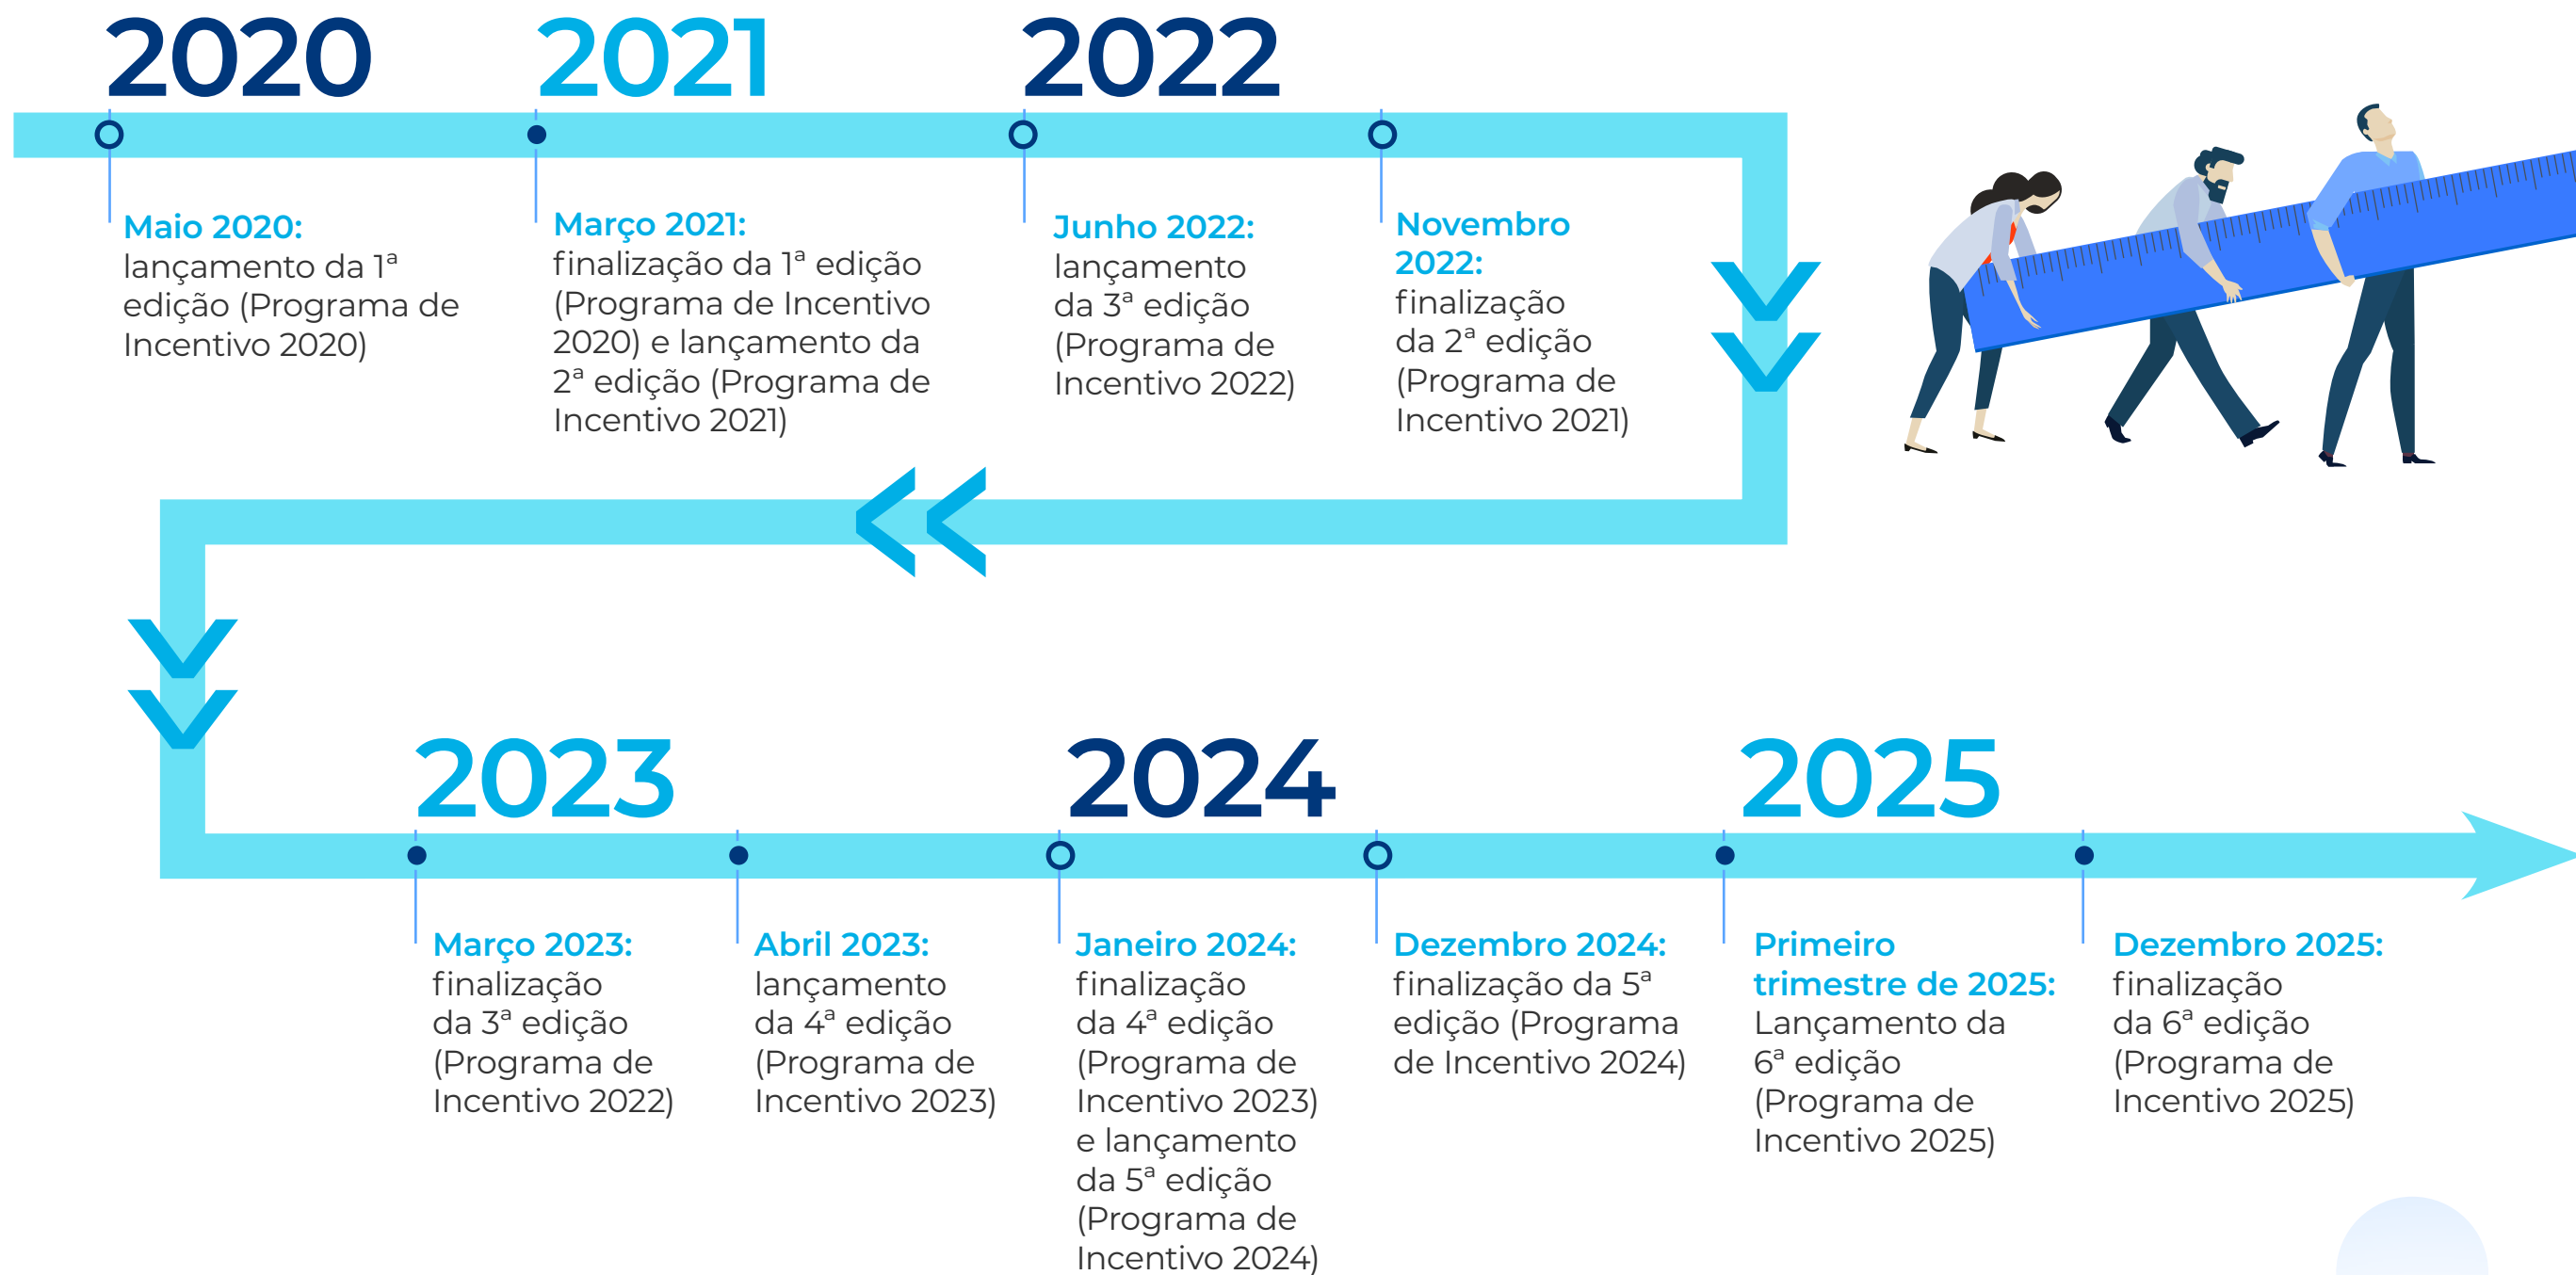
2020

2021

2022

Maio 2020:
lançamento da 1ª edição (Programa de Incentivo 2020)

Março 2021:
finalização da 1ª edição (Programa de Incentivo 2020) e lançamento da 2ª edição (Programa de Incentivo 2021)

Junho 2022:
lançamento da 3ª edição (Programa de Incentivo 2022)

Novembro 2022:
finalização da 2ª edição (Programa de Incentivo 2021)

2023

2024

2025

Março 2023:
finalização da 3ª edição (Programa de Incentivo 2022)

Abril 2023:
lançamento da 4ª edição (Programa de Incentivo 2023)

Janeiro 2024:
finalização da 4ª edição (Programa de Incentivo 2023) e lançamento da 5ª edição (Programa de Incentivo 2024)

Dezembro 2024:
finalização da 5ª edição (Programa de Incentivo 2024)

Primeiro trimestre de 2025:
Lançamento da 6ª edição (Programa de Incentivo 2025)

Dezembro 2025:
finalização da 6ª edição (Programa de Incentivo 2025)